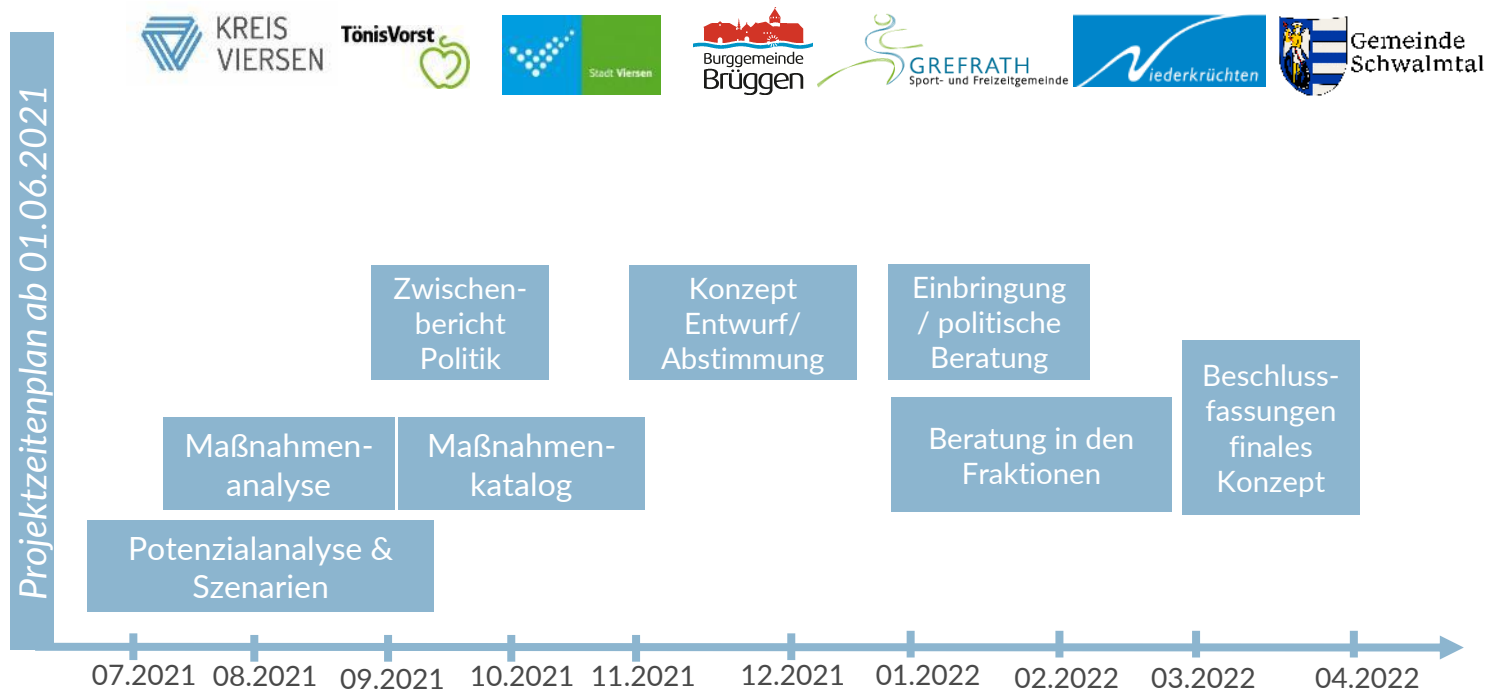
KREIS VIERSEN

TönisVorst

Stadt Viersen

Burggemeinde Brüggen

GREFRATH Sport- und Freizeitgemeinde

Niederkrüchten

Gemeinde Schwalmtal

Projektzeitenplan ab 01.06.2021

Zwischenbericht Politik

Konzept Entwurf/ Abstimmung

Einbringung / politische Beratung

Beschlussfassungen finales Konzept

Maßnahmenanalyse

Maßnahmenkatalog

Beratung in den Fraktionen

Potenzialanalyse & Szenarien

07.2021
08.2021
09.2021
10.2021
11.2021
12.2021
01.2022
02.2022
03.2022
04.2022